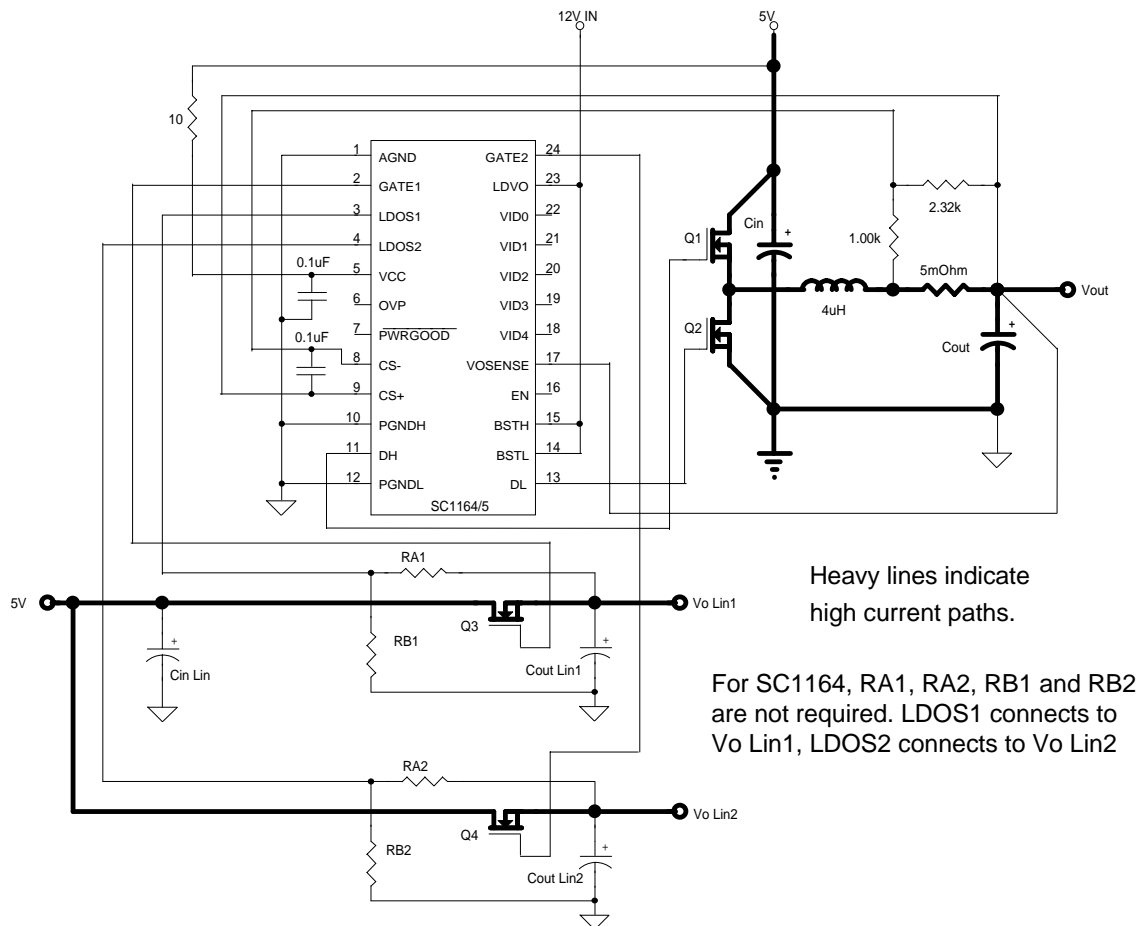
12V IN

5V

10

1 AGND
2 GATE1
3 LDOS1
4 LDOS2
5 VCC
6 OVP
7 $\overline{PWRGOOD}$
8 CS-
9 CS+
10 PGNDH
11 DH
12 PGNDL

GATE2 24
LDVO 23
VID0 22
VID1 21
VID2 20
VID3 19
VID4 18
VOSENSE 17
EN 16
BSTH 15
BSTL 14
DL 13

SC1164/5

0.1uF
0.1uF

Q1
Cin
Q2
1.00k
2.32k
4uH
5mOhm
Vout
Cout

RA1
5V
Vo Lin1
Q3
RB1
Cin Lin
Cout Lin1

RA2
Vo Lin2
Q4
RB2
Cout Lin2

Heavy lines indicate high current paths.

For SC1164, RA1, RA2, RB1 and RB2 are not required. LDOS1 connects to Vo Lin1, LDOS2 connects to Vo Lin2